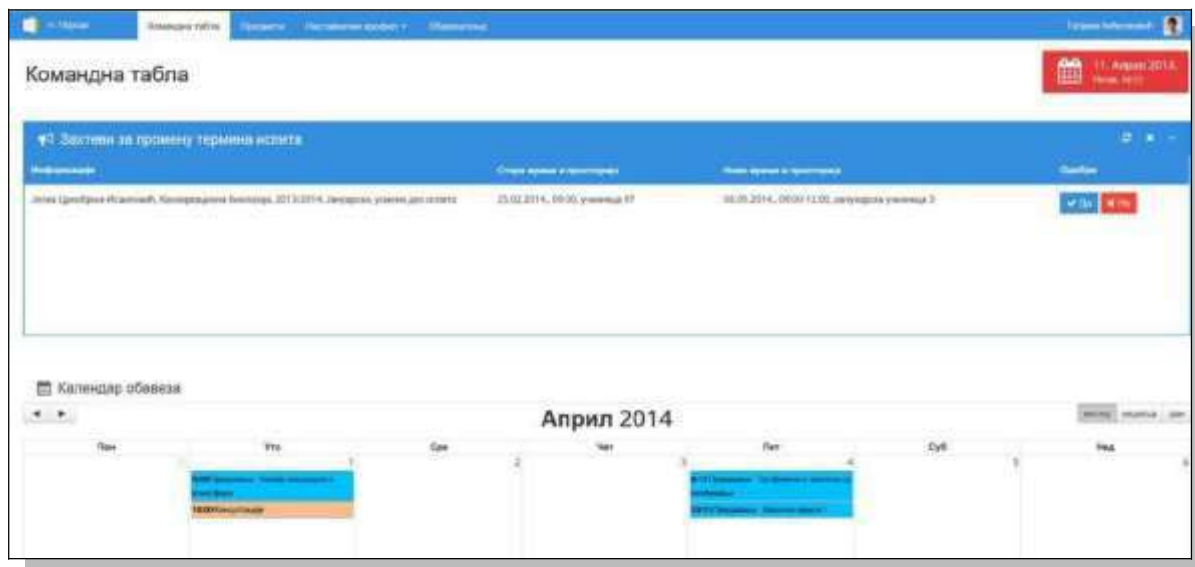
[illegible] Командна табла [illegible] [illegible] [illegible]

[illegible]

Командна табла

11. Април 2014. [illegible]

Захтеви за промену термина испита

| Информације | Старо време и просторија | Ново време и просторија | Одобри |
|---|---|---|---|
| Јелена Црнобрња Исаиловић, Конзервациона биологија, 2013/2014, Јануарски, усмени део испита | 25.02.2014., 09:00, учионица 17 | 05.05.2014., 09:00-12:00, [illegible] учионица 3 | ✔ Да ✖ Не |

Календар обавеза

Април 2014

месец недеља дан

| Пон | Уто | Сре | Чет | Пет | Суб | Нед |
|---|---|---|---|---|---|---|
| | 1 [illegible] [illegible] 18:00 Консултације | 2 | 3 | 4 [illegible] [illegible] | 5 | 6 |